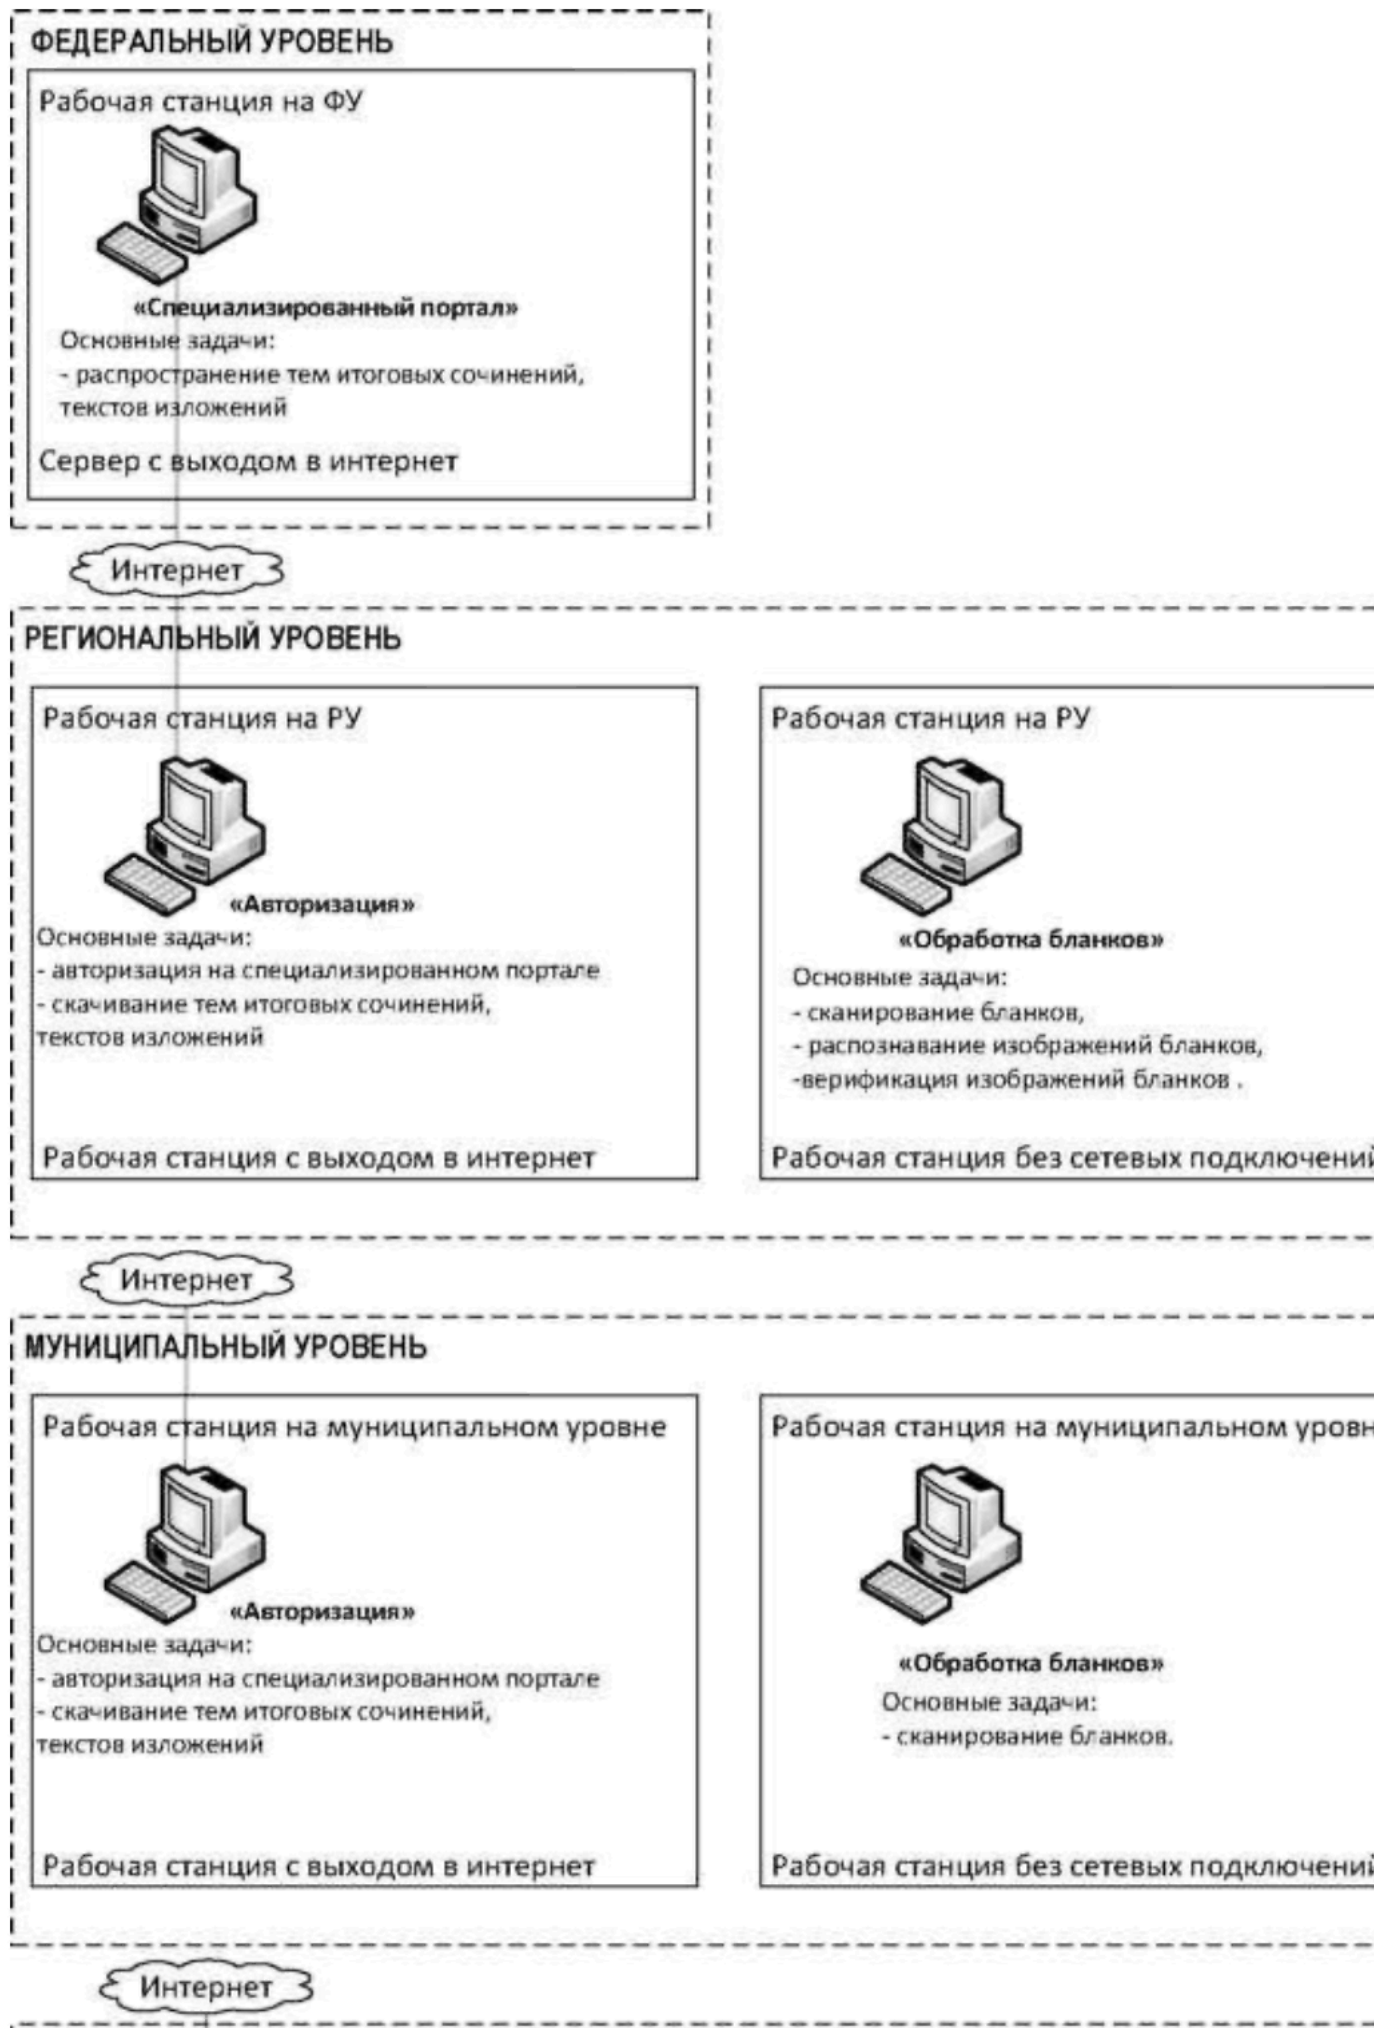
ФЕДЕРАЛЬНЫЙ УРОВЕНЬ

Рабочая станция на ФУ

«Специализированный портал»
Основные задачи:
- распространение тем итоговых сочинений, текстов изложений

Сервер с выходом в интернет

Интернет

РЕГИОНАЛЬНЫЙ УРОВЕНЬ

Рабочая станция на РУ

«Авторизация»
Основные задачи:
- авторизация на специализированном портале
- скачивание тем итоговых сочинений, текстов изложений

Рабочая станция с выходом в интернет

Рабочая станция на РУ

«Обработка бланков»
Основные задачи:
- сканирование бланков,
- распознавание изображений бланков,
-верификация изображений бланков .

Рабочая станция без сетевых подключени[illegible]

Интернет

МУНИЦИПАЛЬНЫЙ УРОВЕНЬ

Рабочая станция на муниципальном уровне

«Авторизация»
Основные задачи:
- авторизация на специализированном портале
- скачивание тем итоговых сочинений, текстов изложений

Рабочая станция с выходом в интернет

Рабочая станция на муниципальном уровн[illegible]

«Обработка бланков»
Основные задачи:
- сканирование бланков.

Рабочая станция без сетевых подключени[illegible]

Интернет